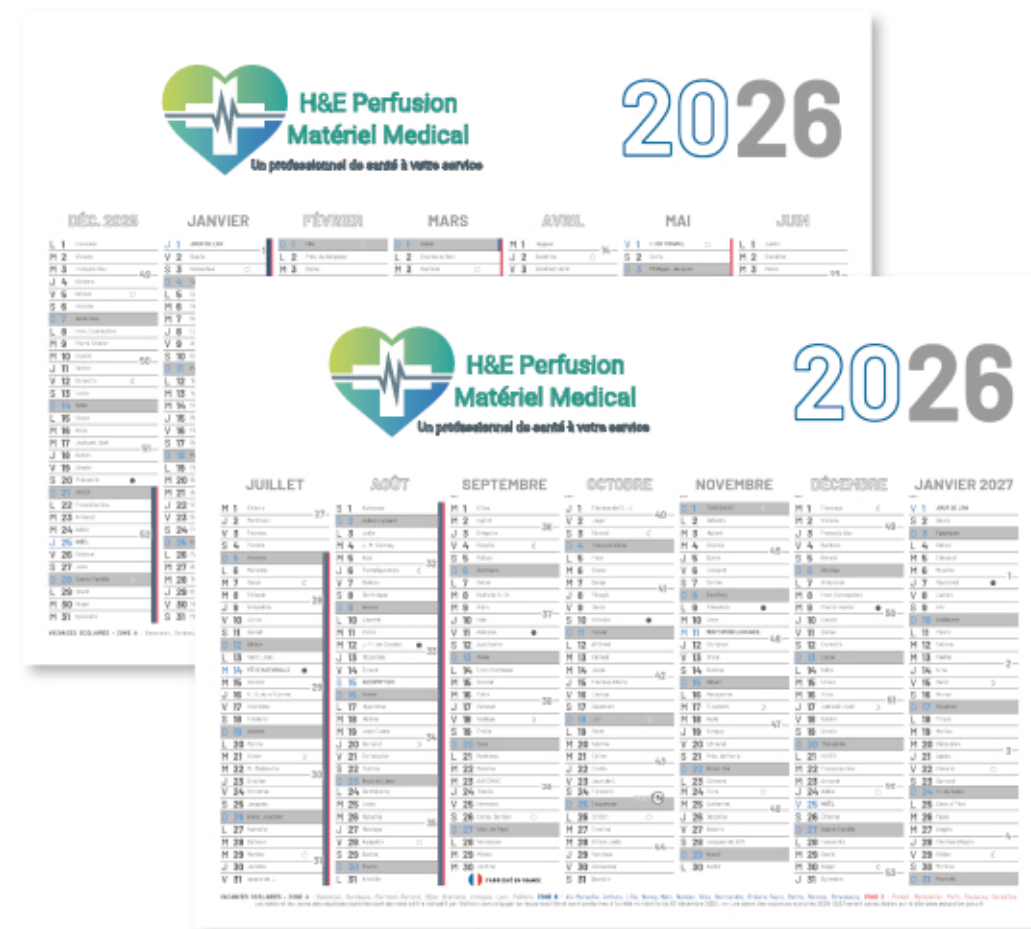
H&E Perfusion
Matériel Medical
Un professionnel de santé à votre service

2026

DÉC. 2025 JANVIER FÉVRIER MARS AVRIL MAI JUIN

H&E Perfusion
Matériel Medical
Un professionnel de santé à votre service

2026

JUILLET AOÛT SEPTEMBRE OCTOBRE NOVEMBRE DÉCEMBRE JANVIER 2027

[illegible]